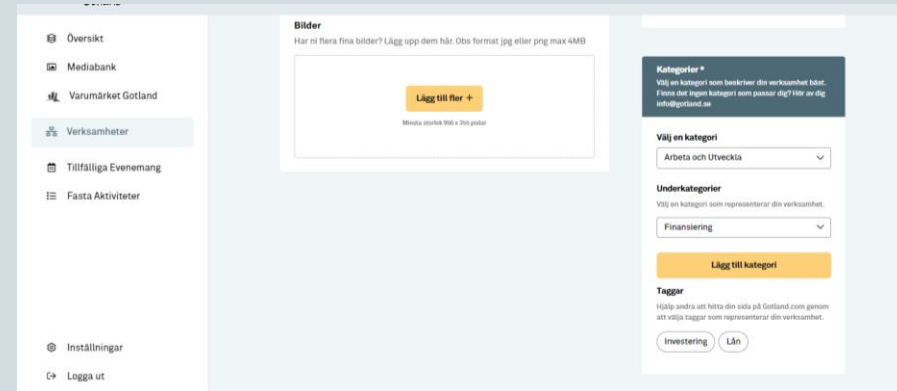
Översikt

Mediabank

Varumärket Gotland

Verksamheter

Tillfälliga Evenemang

Fasta Aktiviteter

Inställningar

Logga ut

Bilder

Har ni flera fina bilder? Lägg upp dem här. Obs format jpg eller png max 4MB

Lägg till fler +

Minsta storlek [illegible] pixlar

Kategorier *

Välj en kategori som beskriver din verksamhet bäst. Finns det ingen kategori som passar dig? Hör av dig info@gotland.se

Välj en kategori

Arbeta och Utveckla

Underkategorier

Välj en kategori som representerar din verksamhet.

Finansiering

Lägg till kategori

Taggar

Hjälp andra att hitta din sida på Gotland.com genom att välja taggar som representerar din verksamhet.

Investering

Lån